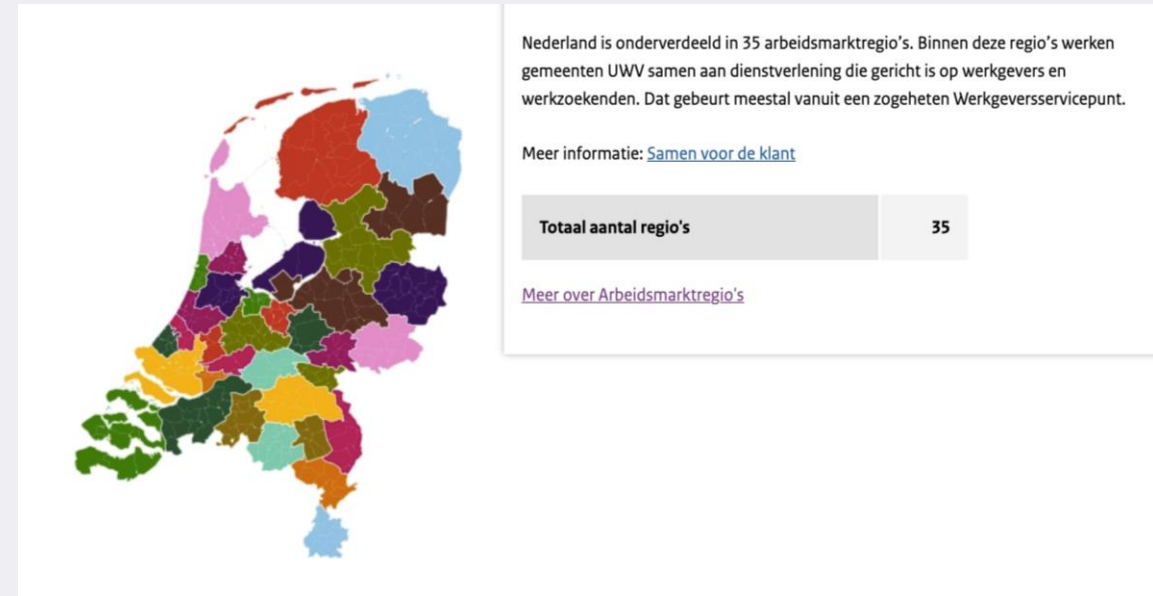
Nederland is onderverdeeld in 35 arbeidsmarktregio's. Binnen deze regio's werken gemeenten UWV samen aan dienstverlening die gericht is op werkgevers en werkzoekenden. Dat gebeurt meestal vanuit een zogeheten Werkgeversservicepunt.

Meer informatie: Samen voor de klant

| Totaal aantal regio's | 35 |
|---|---|

Meer over Arbeidsmarktregio's